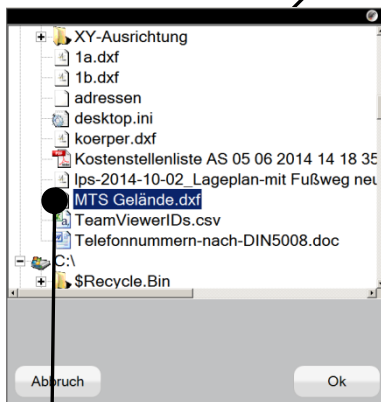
XY-Ausrichtung
1a.dxf
1b.dxf
adressen
desktop.ini
koerper.dxf
Kostenstellenliste AS 05 06 2014 14 18 35
lps-2014-10-02_Lageplan-mit Fußweg neu
MTS Gelände.dxf
TeamViewerIDs.csv
Telefonnummern-nach-DIN5008.doc
C:\
$Recycle.Bin

Abbruch
Ok